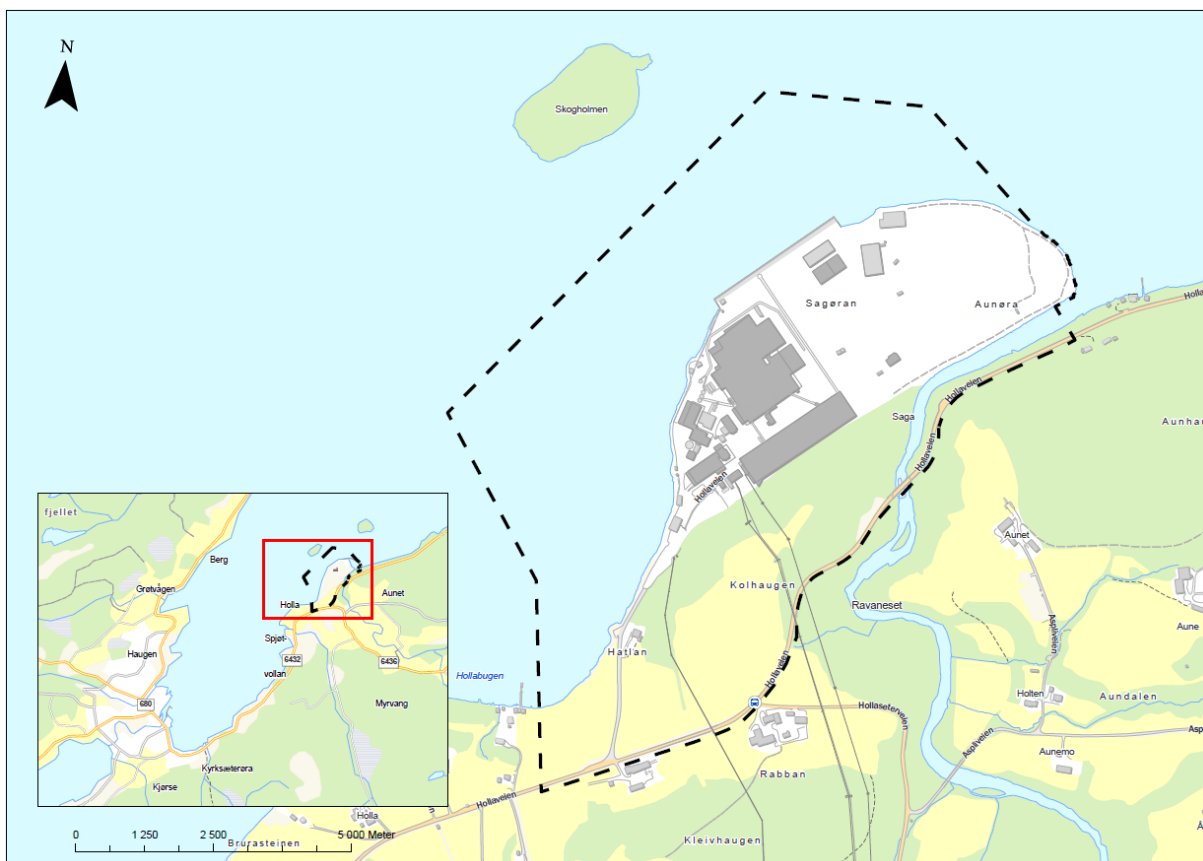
N

Skogholmen

Sagøran

Aunøra

Saga

Hollaveien

Hollaveien

Hollaveien

Hollaveien

Kolhaugen

Ravaneset

Aunet

Aunhaugen

Hatlan

Hollabugen

Hollasetervegen

Aspveien

Aspveien

Holten

Aundalen

Aune

Aunemo

Rabban

Kleivhaugen

Holla

Hollaveien

Brurasteinen

fjellet

Berg

Grøtvågen

Aunet

Holla

Spjøt-

vollan

6432

6436

Haugen

680

Myrvang

Kyrksæterøra

Kjørse

0 1 250 2 500 5 000 Meter